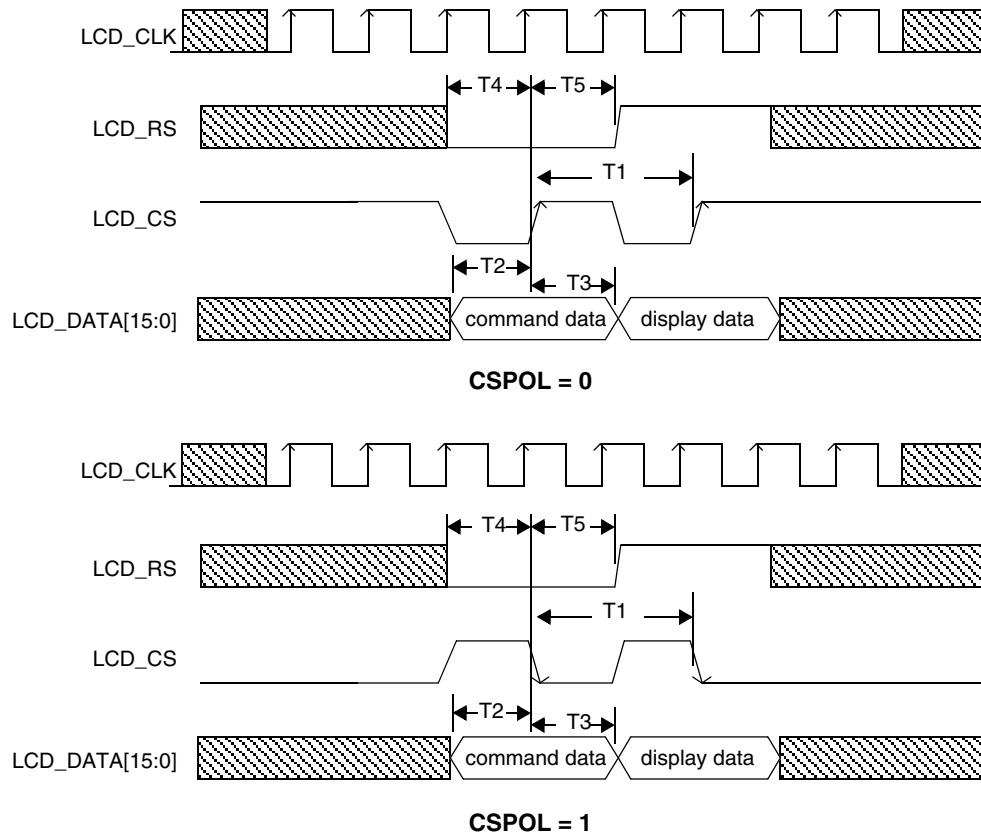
LCD_CLK

T4 T5

LCD_RS

T1

LCD_CS

T2

T3

LCD_DATA[15:0]

command data

display data

**CSPOL = 0**

LCD_CLK

T4 T5

LCD_RS

T1

LCD_CS

T2

T3

LCD_DATA[15:0]

command data

display data

**CSPOL = 1**